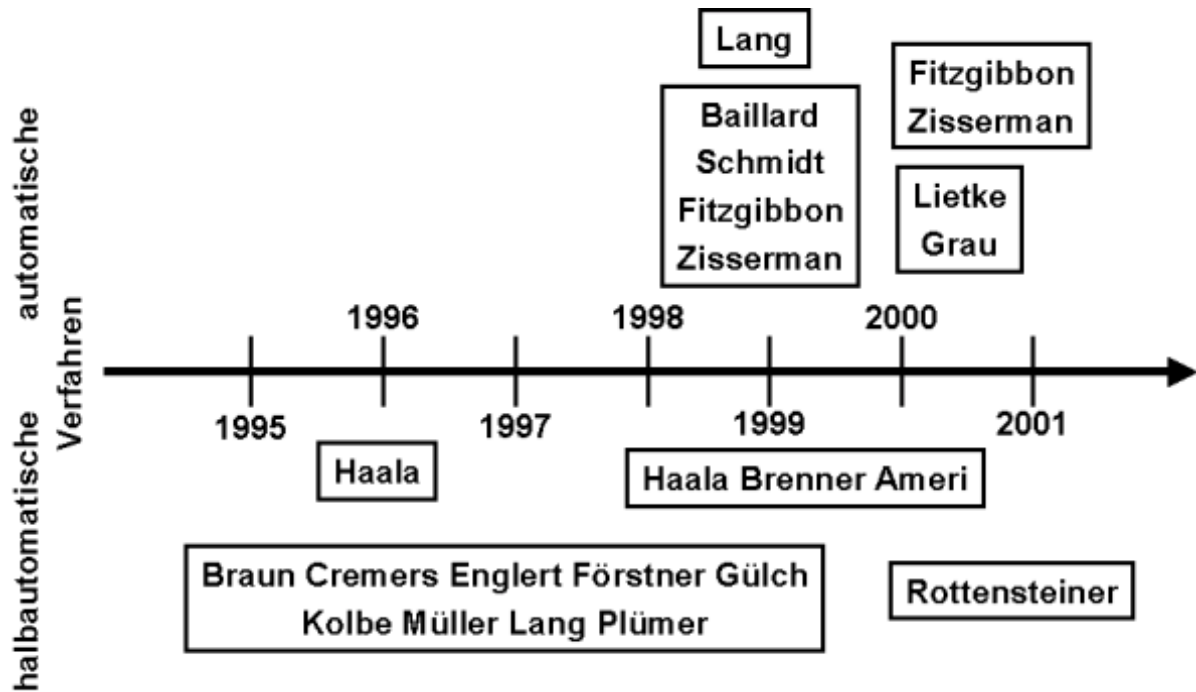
automatische

Verfahren

halbautomatische

Lang

Baillard
Schmidt
Fitzgibbon
Zisserman

Fitzgibbon
Zisserman

Lietke
Grau

1996

1998

2000

1995

1997

1999

2001

Haala

Haala Brenner Ameri

Braun Cremers Englert Förstner Gülch
Kolbe Müller Lang Plümer

Rottensteiner